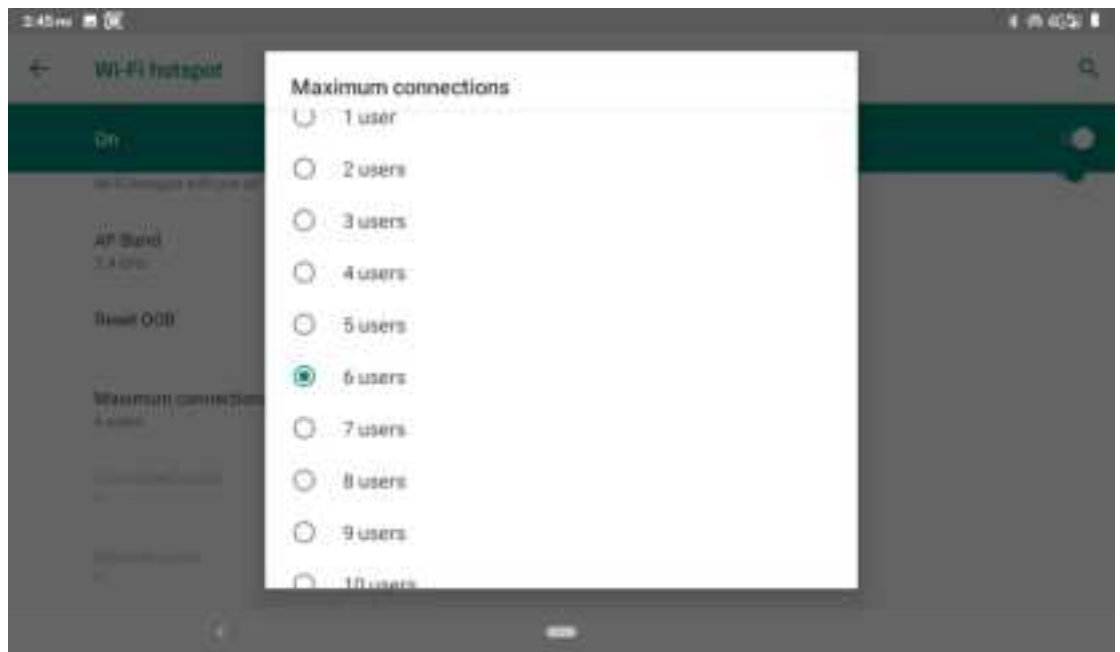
2:45 PM

Wi-Fi hotspot

On

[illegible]

AP Band
2.4 GHz

Reset OOB

Maximum connections
6 users

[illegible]

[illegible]

Maximum connections

1 user

2 users

3 users

4 users

5 users

6 users

7 users

8 users

9 users

10 users